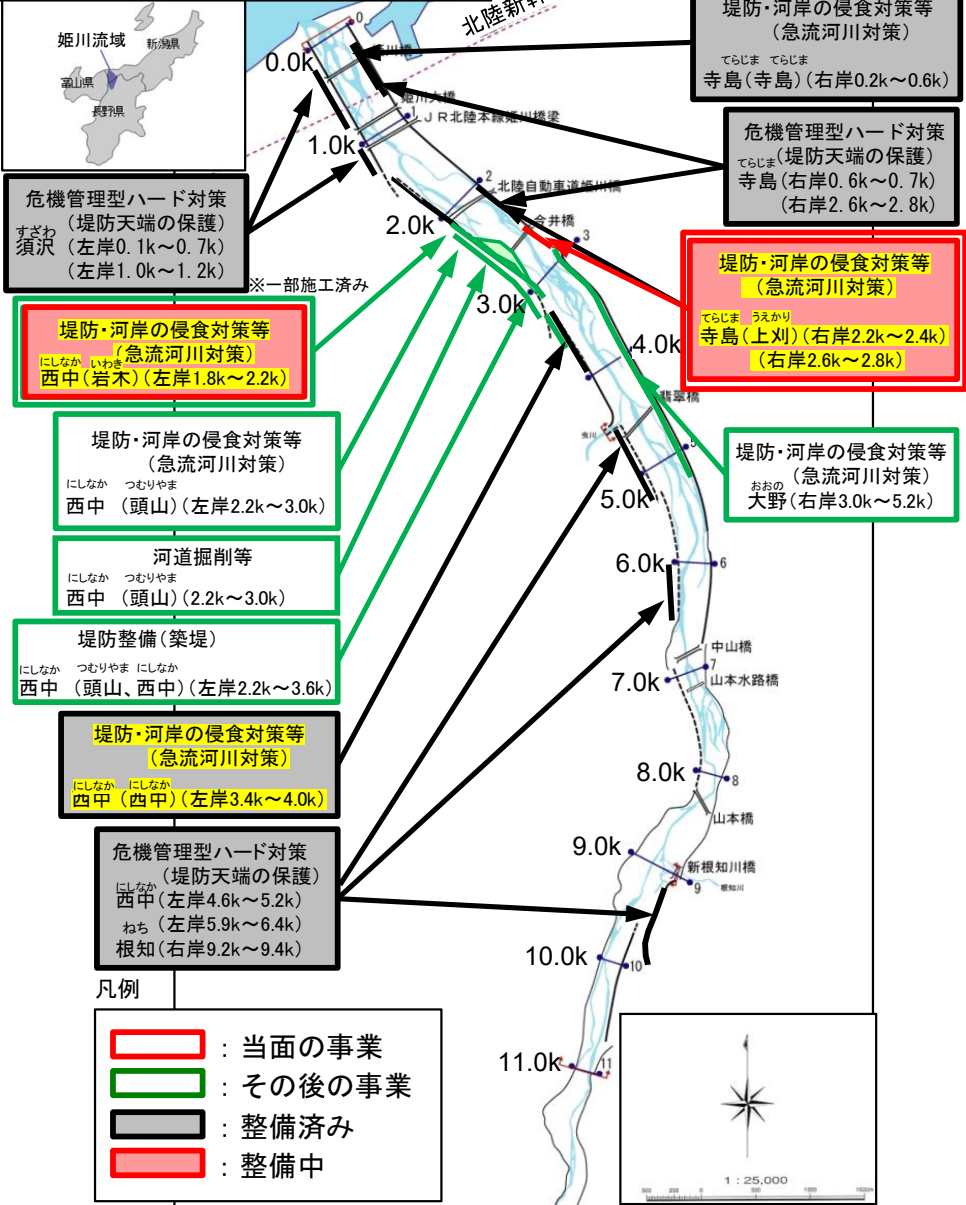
姫川流域
新潟県
富山県
長野県

北陸新幹

堤防・河岸の侵食対策等
（急流河川対策）
てらじま　てらじま
寺島（寺島）（右岸0.2k～0.6k）

0.0k
姫川橋
姫川大橋
JR北陸本線姫川橋梁
1.0k

危機管理型ハード対策
てらじま（堤防天端の保護）
寺島（右岸0.6k～0.7k）
（右岸2.6k～2.8k）

北陸自動車道姫川橋
今井橋

危機管理型ハード対策
（堤防天端の保護）
すざわ
須沢（左岸0.1k～0.7k）
（左岸1.0k～1.2k）

2.0k
※一部施工済み
3.0k

堤防・河岸の侵食対策等
（急流河川対策）
てらじま　うえかり
寺島（上刈）（右岸2.2k～2.4k）
（右岸2.6k～2.8k）

堤防・河岸の侵食対策等
（急流河川対策）
にしなか　いわき
西中（岩木）（左岸1.8k～2.2k）

4.0k
翡翠橋

堤防・河岸の侵食対策等
（急流河川対策）
にしなか　つむりやま
西中　（頭山）（左岸2.2k～3.0k）

堤防・河岸の侵食対策等
（急流河川対策）
おおの
大野（右岸3.0k～5.2k）

5.0k

河道掘削等
にしなか　つむりやま
西中　（頭山）（2.2k～3.0k）

6.0k

堤防整備（築堤）
にしなか　つむりやま　にしなか
西中　（頭山、西中）（左岸2.2k～3.6k）

中山橋
7.0k
山本水路橋

堤防・河岸の侵食対策等
（急流河川対策）
にしなか　にしなか
西中（西中）（左岸3.4k～4.0k）

8.0k
山本橋

危機管理型ハード対策
（堤防天端の保護）
にしなか
西中（左岸4.6k～5.2k）
ねち（左岸5.9k～6.4k）
根知（右岸9.2k～9.4k）

9.0k
新根知川橋
根知川

10.0k

凡例
：当面の事業
：その後の事業
：整備済み
：整備中

11.0k

1：25,000